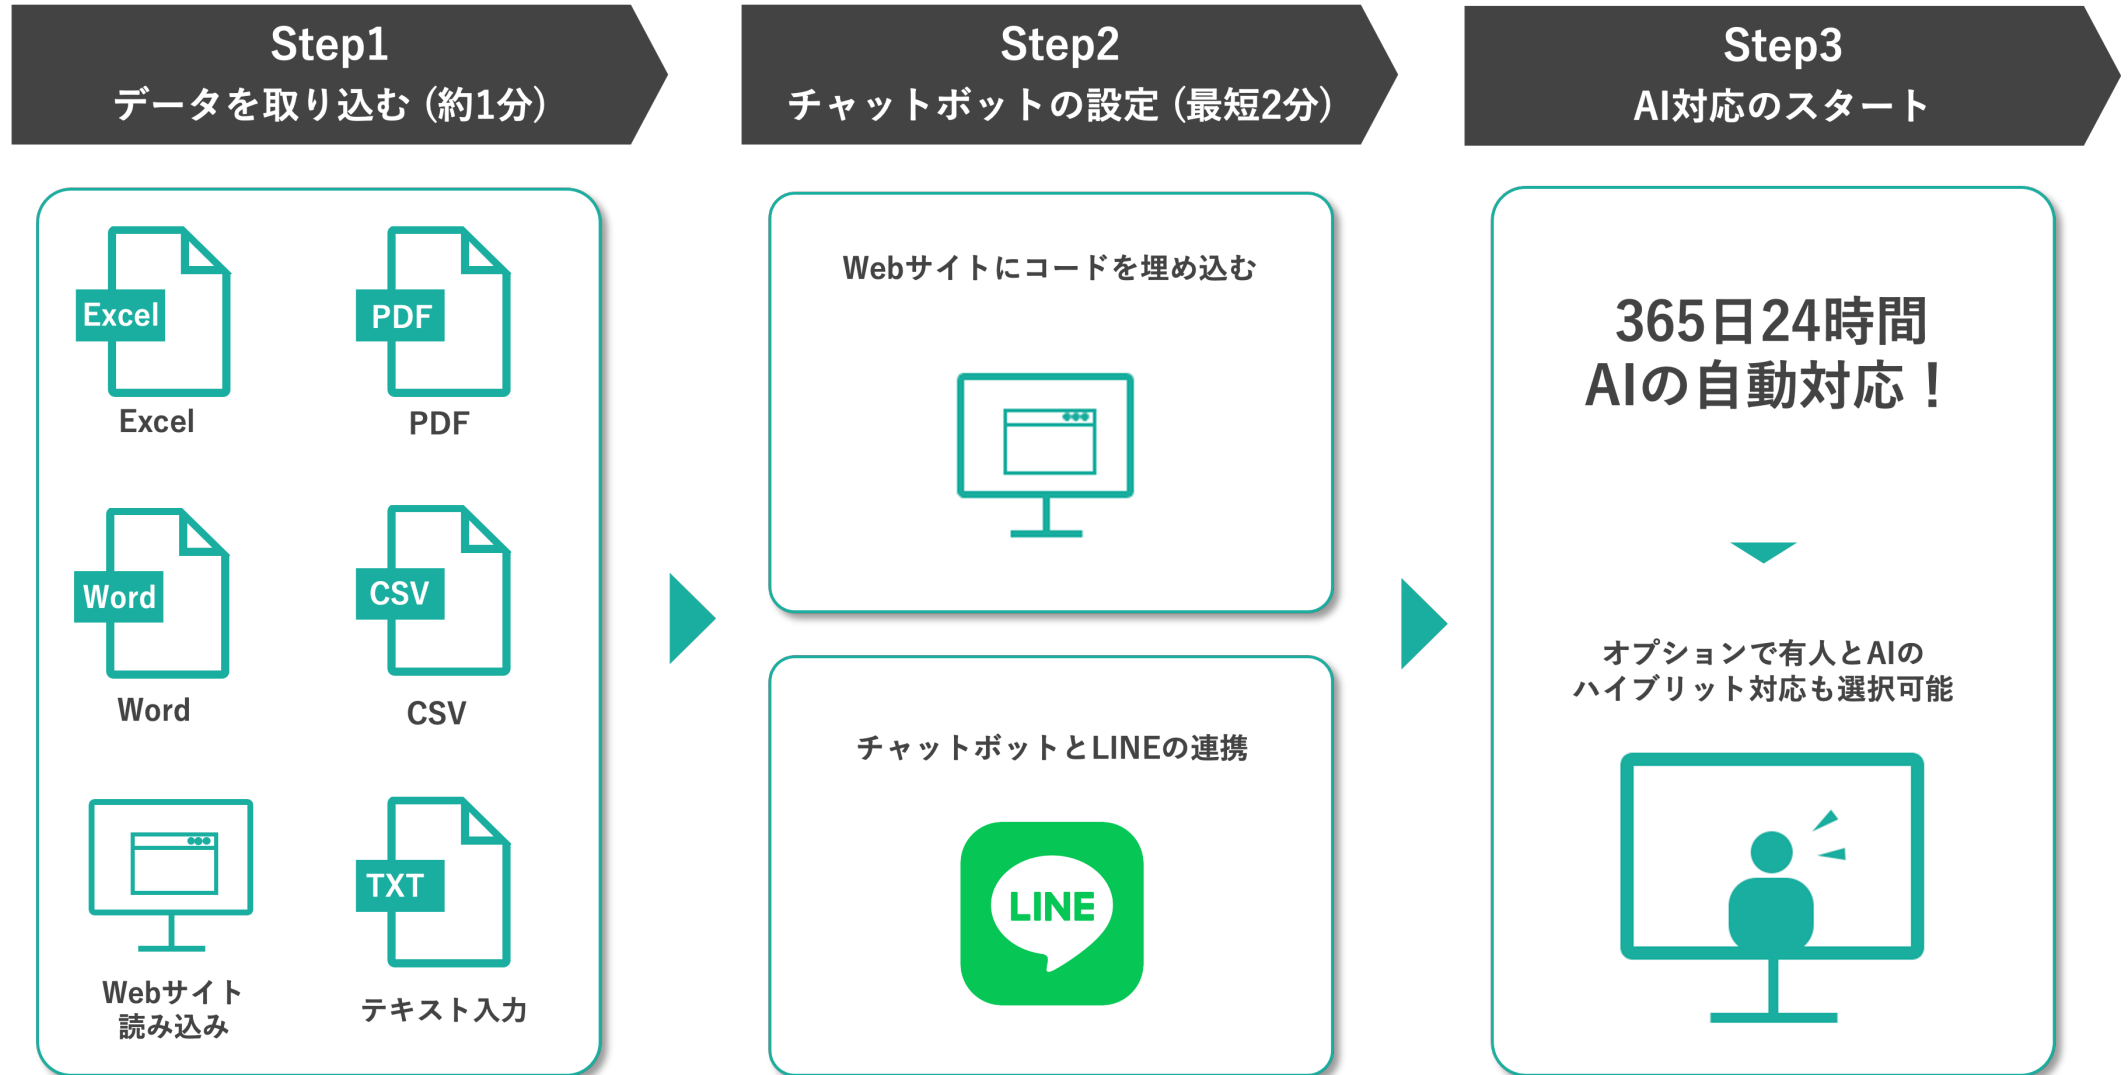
Step1
データを取り込む（約1分）

Step2
チャットボットの設定（最短2分）

Step3
AI対応のスタート

Excel
Excel

PDF
PDF

Word
Word

CSV
CSV

Webサイト読み込み

TXT
テキスト入力

Webサイトにコードを埋め込む

チャットボットとLINEの連携

LINE

365日24時間
AIの自動対応！

オプションで有人とAIのハイブリッド対応も選択可能